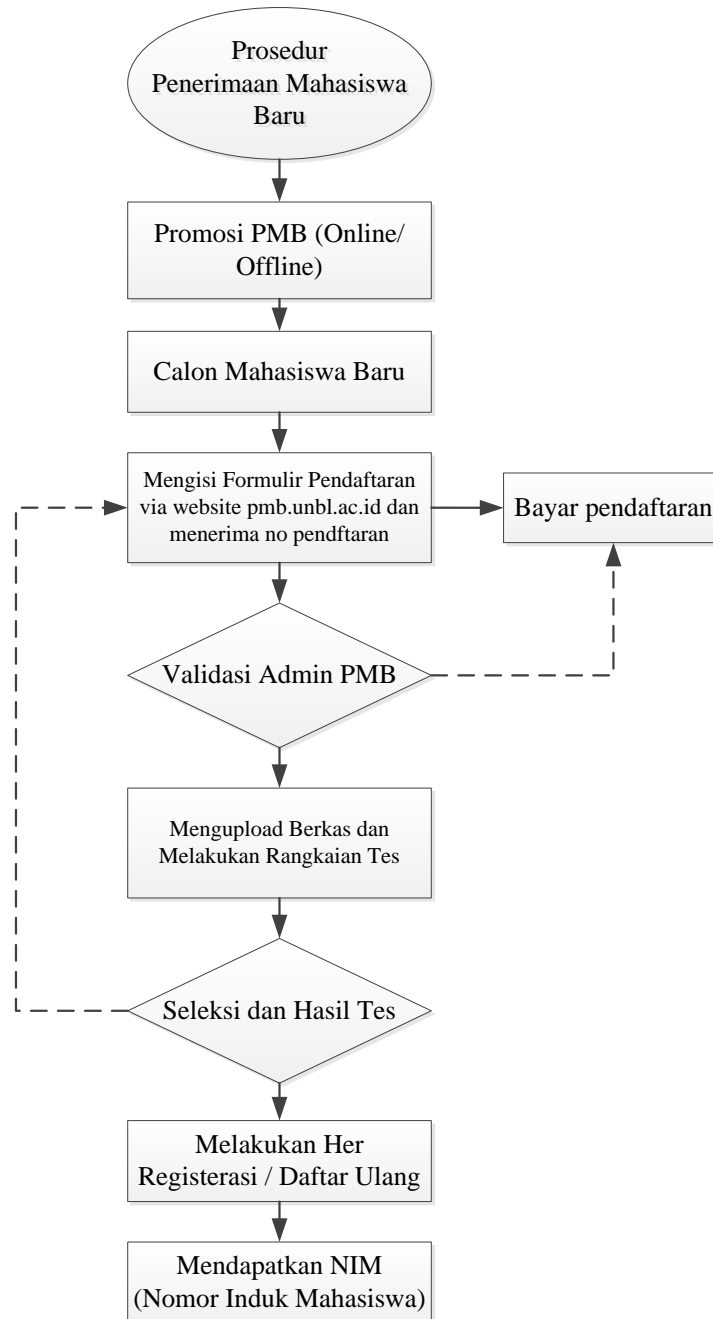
Prosedur Penerimaan Mahasiswa Baru

Promosi PMB (Online/ Offline)

Calon Mahasiswa Baru

Mengisi Formulir Pendaftaran via website pmb.unbl.ac.id dan menerima no pendftaran

Bayar pendaftaran

Validasi Admin PMB

Mengupload Berkas dan Melakukan Rangkaian Tes

Seleksi dan Hasil Tes

Melakukan Her Registerasi / Daftar Ulang

Mendapatkan NIM (Nomor Induk Mahasiswa)